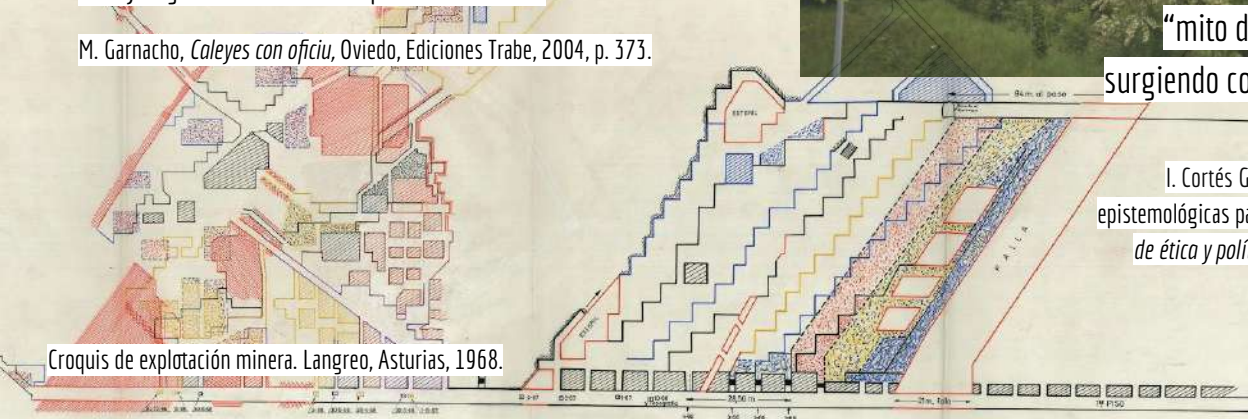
M. Garnacho, *Caleyes con oficiu*, Oviedo, Ediciones Trabe, 2004, p. 373.

"mito d
surgiendo co

I. Cortés G
epistemológicas pa
*de ética y polí*

Croquis de explotación minera. Langreo, Asturias, 1968.

FALLA

1er PISO